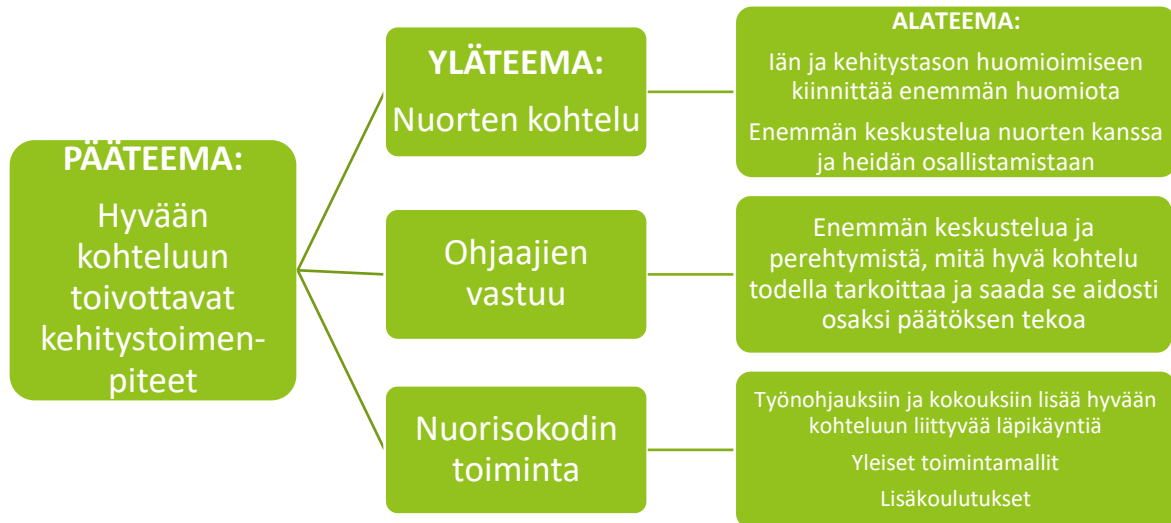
PÄÄTEEMA:

Hyvään kohteluun toivottavat kehitystoimenpiteet

YLÄTEEMA:

Nuorten kohtelu

ALATEEMA:

Iän ja kehitystason huomioimiseen kiinnittää enemmän huomiota

Enemmän keskustelua nuorten kanssa ja heidän osallistamistaan

Ohjaajien vastuu

Enemmän keskustelua ja perehtymistä, mitä hyvä kohtelu todella tarkoittaa ja saada se aidosti osaksi päätöksen tekoa

Nuorisokodin toiminta

Työnohjauksiin ja kokouksiin lisää hyvään kohteluun liittyvää läpikäyntiä

Yleiset toimintamallit

Lisäkoulutukset